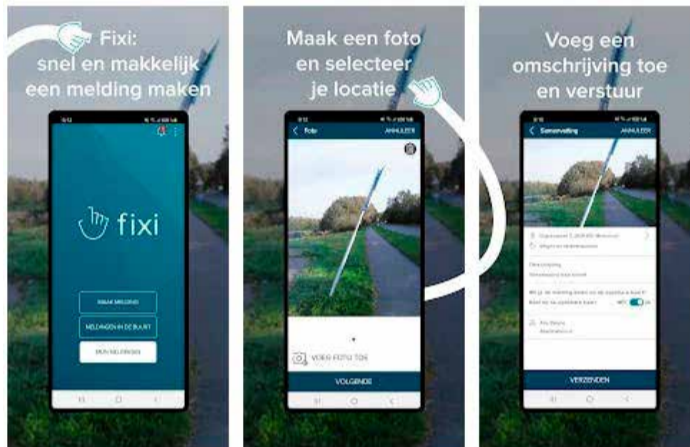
Fixi:
snel en makkelijk
een melding maken

fixi

MAAK MELDING

MELDINGEN IN DE BUURT

MIJN MELDINGEN

Maak een foto
en selecteer
je locatie

Foto

ANNULEER

VOEG FOTO TOE

VOLGENDE

Voeg een
omschrijving toe
en verstuur

Samenvatting

ANNULEER

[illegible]

VERZENDEN